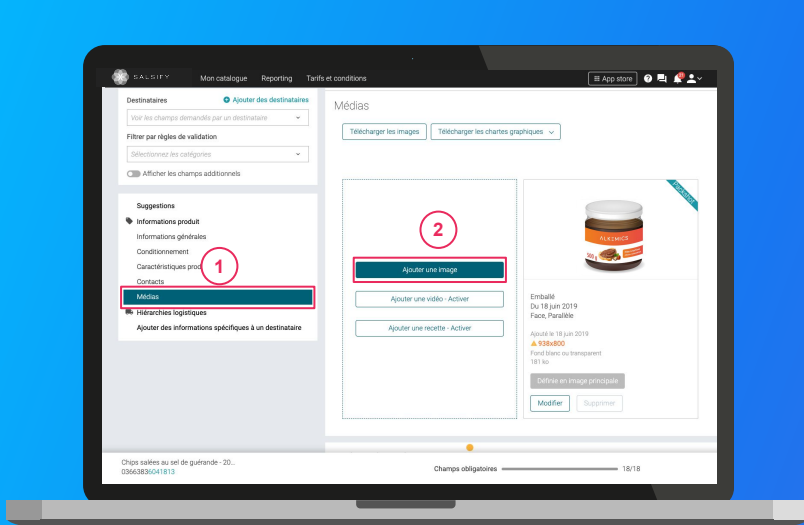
SALSIFY Mon catalogue Reporting Tarifs et conditions

App store

Destinataires

Ajouter des destinataires

Voir les champs demandés par un destinataire

Filtrer par règles de validation

Sélectionnez les catégories

Afficher les champs additionnels

Suggestions

Informations produit

Informations générales

Conditionnement

Caractéristiques prod

Contacts

Médias

Hiérarchies logistiques

Ajouter des informations spécifiques à un destinataire

1

Médias

Télécharger les images

Télécharger les chartes graphiques

2

Ajouter une image

Ajouter une vidéo - Activer

Ajouter une recette - Activer

Emballé

Du 18 juin 2019

Face, Parallèle

Ajouté le 18 juin 2019

938x800

Fond blanc ou transparent

181 ko

Définir en image principale

Modifier

Supprimer

Chips salées au sel de guérande - 20...

03663836041813

Champs obligatoires

18/18